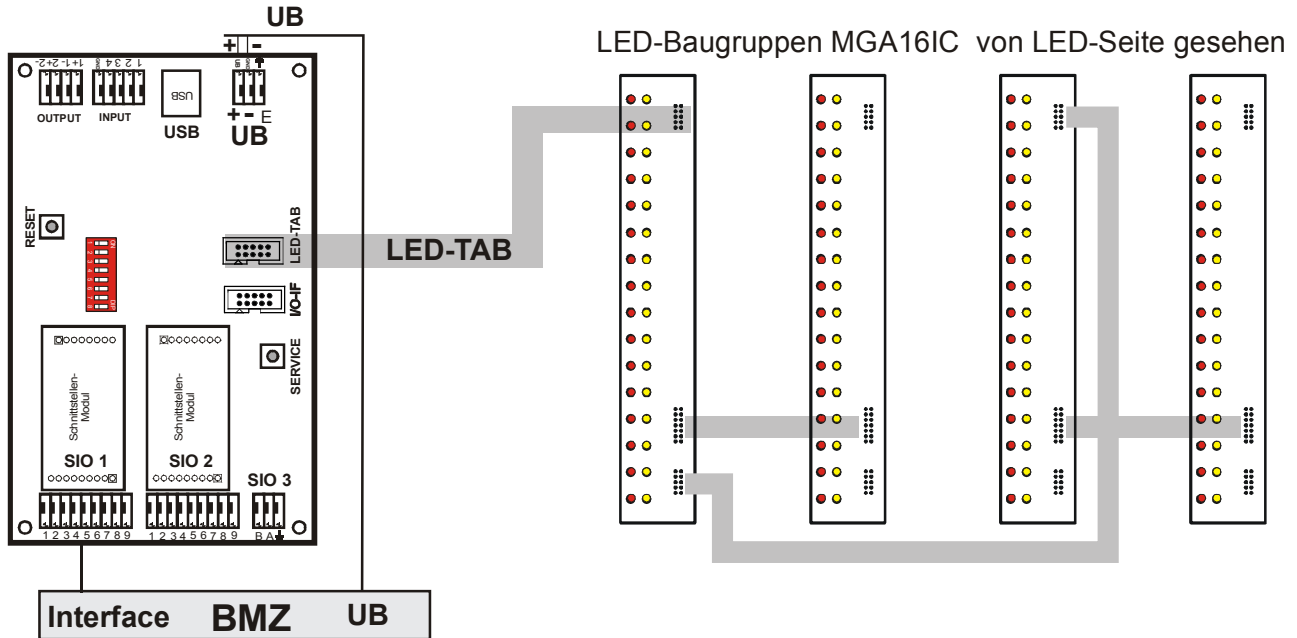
UB

LED-Baugruppen MGA16IC von LED-Seite gesehen

+ -

1+ 1- 2+ 2-

1 2 3 4

OUTPUT INPUT

USB

USB

+ - E

UB

RESET

LED-TAB

LED-TAB

I/O-IF

SERVICE

Schnittstellen-Modul

Schnittstellen-Modul

SIO 1

SIO 2

SIO 3

1 2 3 4 5 6 7 8 9

1 2 3 4 5 6 7 8 9

B A

Interface BMZ UB